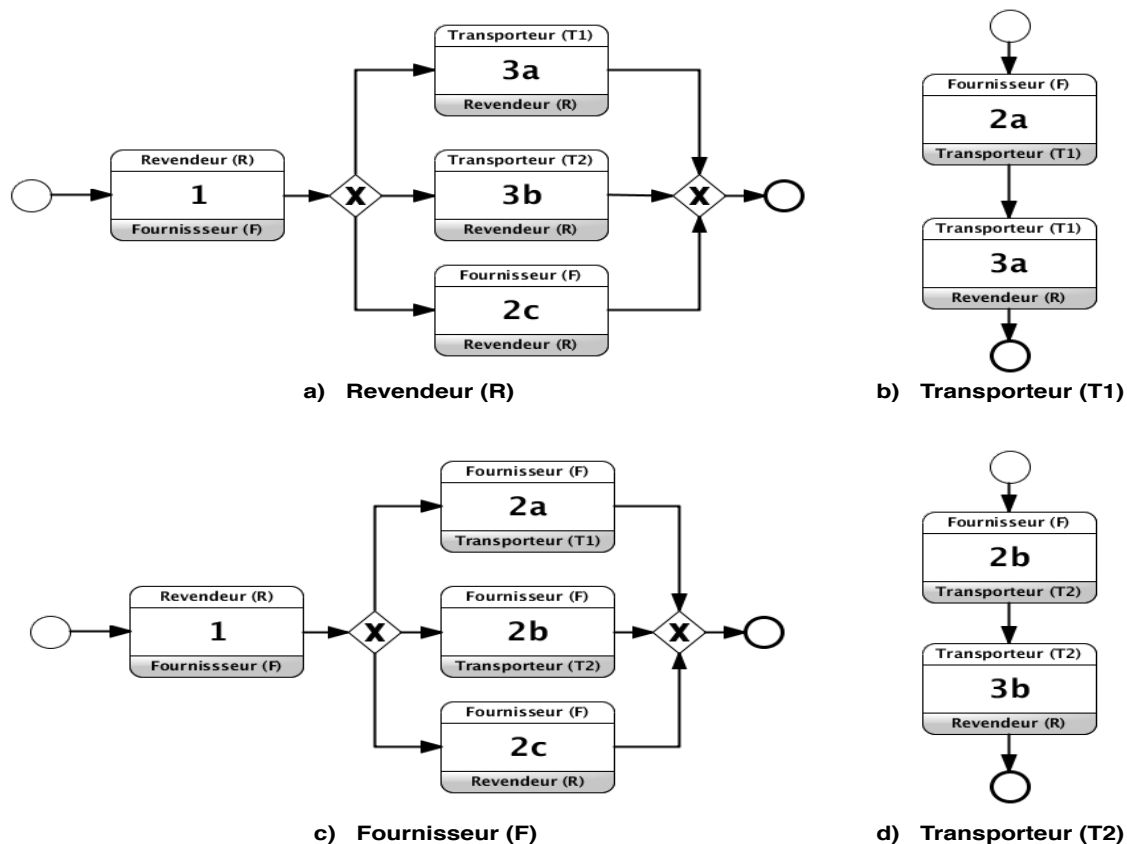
Revendeur (R)
1
Fournissseur (F)

X

Transporteur (T1)
3a
Revendeur (R)

Transporteur (T2)
3b
Revendeur (R)

Fournisseur (F)
2c
Revendeur (R)

X

a) Revendeur (R)

Fournisseur (F)
2a
Transporteur (T1)

Transporteur (T1)
3a
Revendeur (R)

b) Transporteur (T1)

Revendeur (R)
1
Fournissseur (F)

X

Fournisseur (F)
2a
Transporteur (T1)

Fournisseur (F)
2b
Transporteur (T2)

Fournisseur (F)
2c
Revendeur (R)

X

c) Fournisseur (F)

Fournisseur (F)
2b
Transporteur (T2)

Transporteur (T2)
3b
Revendeur (R)

d) Transporteur (T2)